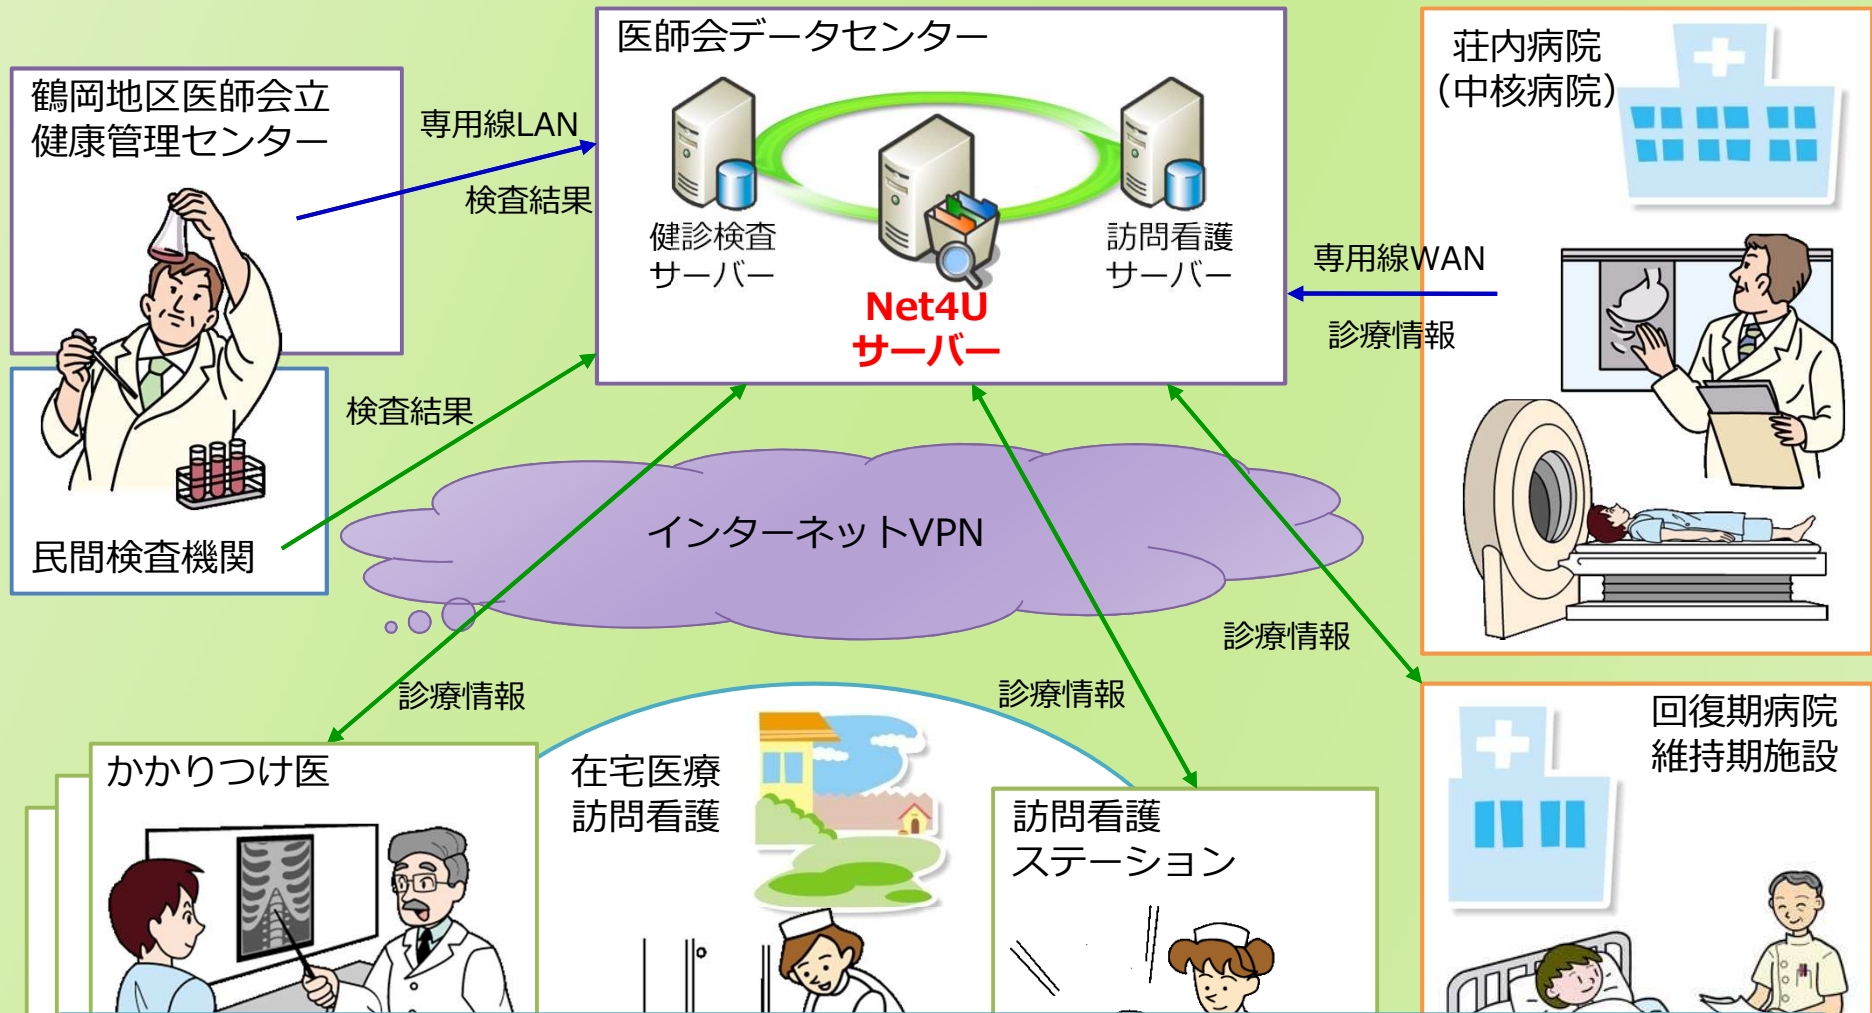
医師会データセンター

健診検査
サーバー

Net4U
サーバー

訪問看護
サーバー

鶴岡地区医師会立
健康管理センター

専用線LAN

検査結果

民間検査機関

検査結果

荘内病院
(中核病院)

専用線WAN

診療情報

インターネットVPN

診療情報

診療情報

診療情報

かかりつけ医

在宅医療
訪問看護

訪問看護
ステーション

回復期病院
維持期施設